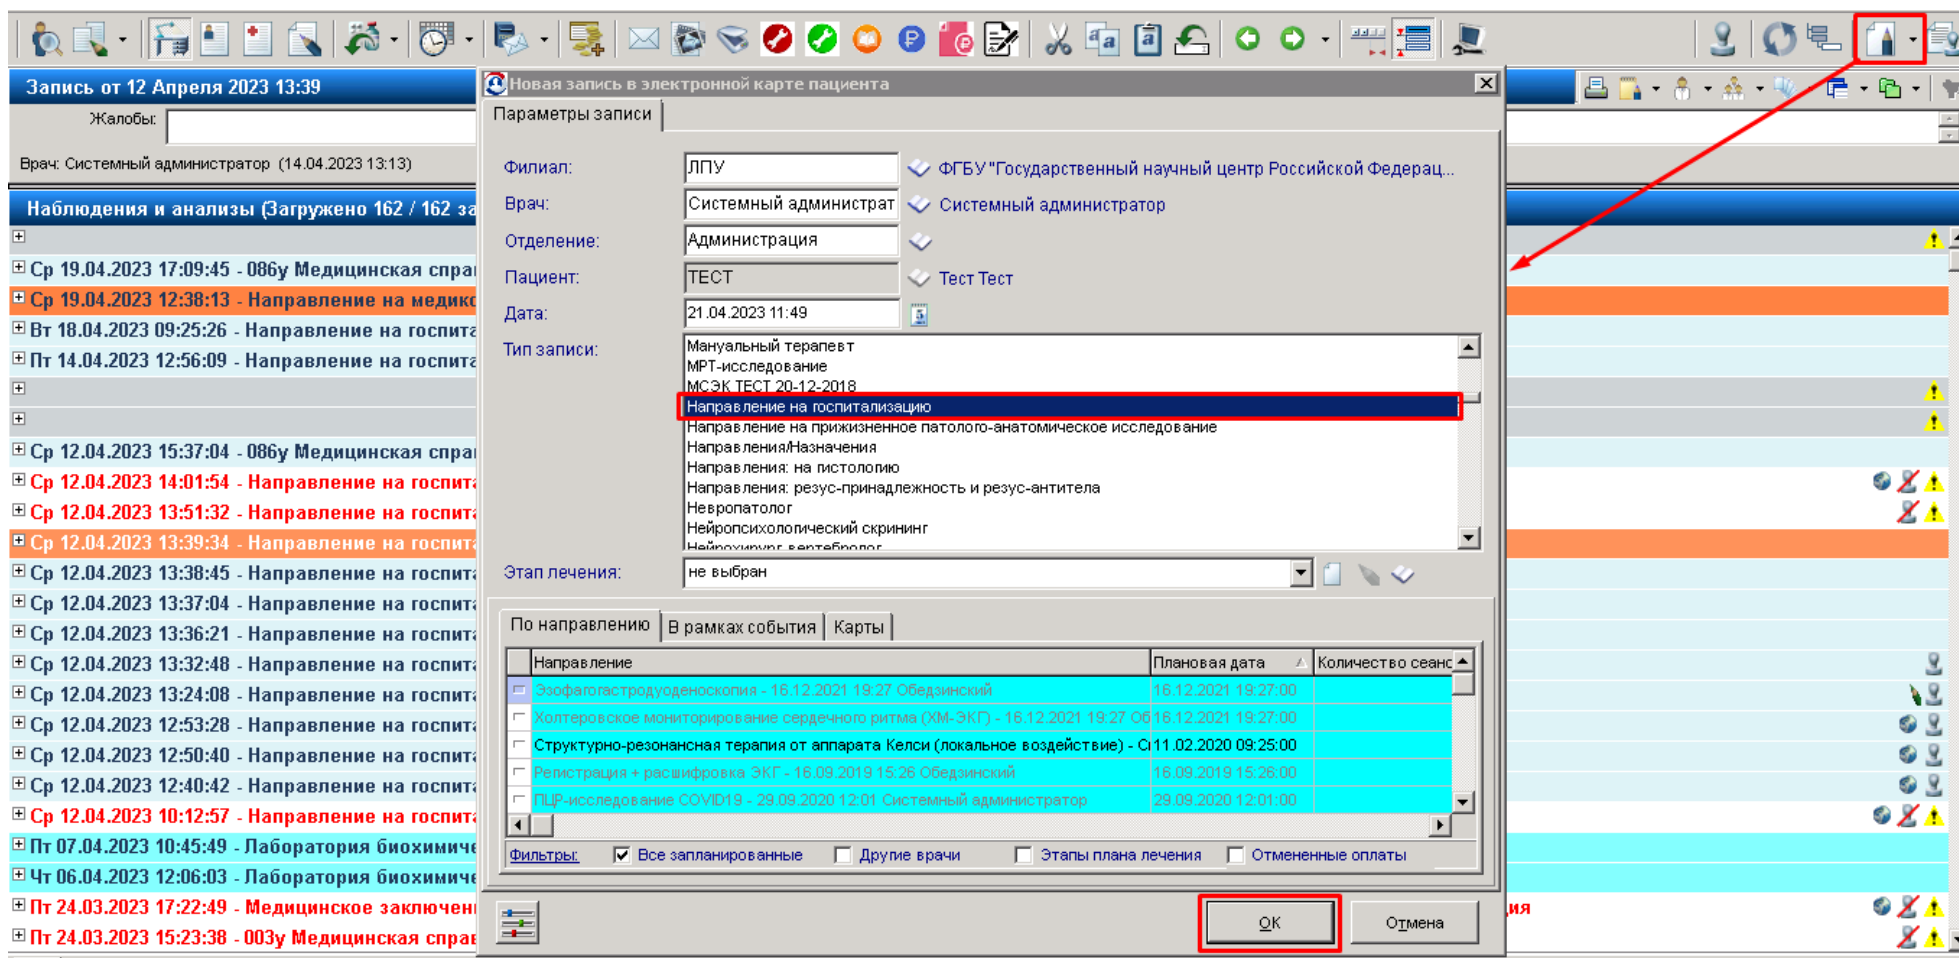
Запись от 12 Апреля 2023 13:39

Жалобы:

Врач: Системный администратор (14.04.2023 13:13)

Наблюдения и анализы (Загружено 162 / 162 за

Ср 19.04.2023 17:09:45 - 086у Медицинская спра
Ср 19.04.2023 12:38:13 - Направление на медико
Вт 18.04.2023 09:25:26 - Направление на госпита
Пт 14.04.2023 12:56:09 - Направление на госпита
Ср 12.04.2023 15:37:04 - 086у Медицинская спра
Ср 12.04.2023 14:01:54 - Направление на госпита
Ср 12.04.2023 13:51:32 - Направление на госпита
Ср 12.04.2023 13:39:34 - Направление на госпита
Ср 12.04.2023 13:38:45 - Направление на госпита
Ср 12.04.2023 13:37:04 - Направление на госпита
Ср 12.04.2023 13:36:21 - Направление на госпита
Ср 12.04.2023 13:32:48 - Направление на госпита
Ср 12.04.2023 13:24:08 - Направление на госпита
Ср 12.04.2023 12:53:28 - Направление на госпита
Ср 12.04.2023 12:50:40 - Направление на госпита
Ср 12.04.2023 12:40:42 - Направление на госпита
Ср 12.04.2023 10:12:57 - Направление на госпита
Пт 07.04.2023 10:45:49 - Лаборатория биохимиче
Чт 06.04.2023 12:06:03 - Лаборатория биохимиче
Пт 24.03.2023 17:22:49 - Медицинское заключени
Пт 24.03.2023 15:23:38 - 003у Медицинская справ

Новая запись в электронной карте пациента

Параметры записи

Филиал: ЛПУ ФГБУ "Государственный научный центр Российской Федерац...
Врач: Системный администрат Системный администратор
Отделение: Администрация
Пациент: ТЕСТ Тест Тест
Дата: 21.04.2023 11:49
Тип записи:
Мануальный терапевт
МРТ-исследование
МСЭК ТЕСТ 20-12-2018
Направление на госпитализацию
Направление на прижизненное патолого-анатомическое исследование
Направления/Назначения
Направления: на гистологию
Направления: резус-принадлежность и резус-антитела
Невропатолог
Нейропсихологический скрининг
Нейрохирург вертебролог

Этап лечения: не выбран

По направлению | В рамках события | Карты

| Направление | Плановая дата | Количество сеанс |
|---|---|---|
| Эзофагогастродуоденоскопия - 16.12.2021 19:27 Обедзинский | 16.12.2021 19:27:00 | |
| Холтеровское мониторирование сердечного ритма (ХМ-ЭКГ) - 16.12.2021 19:27 Об | 16.12.2021 19:27:00 | |
| Структурно-резонансная терапия от аппарата Келси (локальное воздействие) - С | 11.02.2020 09:25:00 | |
| Регистрация + расшифровка ЭКГ - 16.09.2019 15:26 Обедзинский | 16.09.2019 15:26:00 | |
| ПЦР-исследование COVID19 - 29.09.2020 12:01 Системный администратор | 29.09.2020 12:01:00 | |

Фильтры: Все запланированные Другие врачи Этапы плана лечения Отмененные оплаты

ОК Отмена

ия